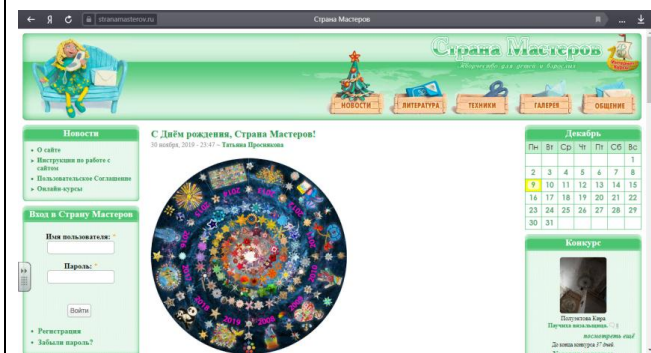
stranamasterov.ru
Страна Мастеров

Страна Мастеров
Творчество для детей и взрослых

НОВОСТИ
ЛИТЕРАТУРА
ТЕХНИКИ
ГАЛЕРЕЯ
ОБЩЕНИЕ

Новости
• О сайте
• Инструкция по работе с сайтом
• Пользовательское Соглашение
• Онлайн-курсы

Вход в Страну Мастеров
Имя пользователя: *
Пароль: *
Войти
• Регистрация
• Забыли пароль?

С Днём рождения, Страна Мастеров!
30 ноября, 2019 - 23:47 — Татьяна Просняков

Декабрь
| Пн | Вт | Ср | Чт | Пт | Сб | Вс |
|---|---|---|---|---|---|---|
| | | | | | | 1 |
| 2 | 3 | 4 | 5 | 6 | 7 | 8 |
| 9 | 10 | 11 | 12 | 13 | 14 | 15 |
| 16 | 17 | 18 | 19 | 20 | 21 | 22 |
| 23 | 24 | 25 | 26 | 27 | 28 | 29 |
| 30 | 31 | | | | | |

Конкурс
Полуэктова Кира
Паучиха вязальщица.
посмотреть ещё
До конца конкурса 17 дней.